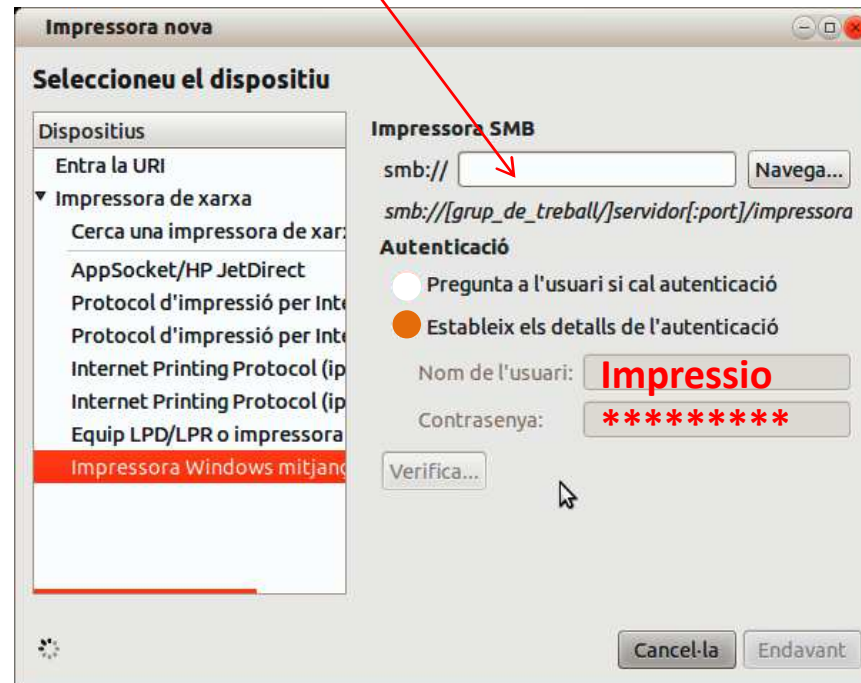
Impressora nova

Seleccioneu el dispositiu

Dispositius
Entra la URI
▾ Impressora de xarxa
Cerca una impressora de xar
AppSocket/HP JetDirect
Protocol d'impressió per Inte
Protocol d'impressió per Inte
Internet Printing Protocol (ip
Internet Printing Protocol (ip
Equip LPD/LPR o impressora
Impressora Windows mitjan

Impressora SMB
smb:// Navega...
smb://[grup_de_treball/]servidor[:port]/impressora
Autenticació
Pregunta a l'usuari si cal autenticació
Estableix els detalls de l'autenticació
Nom de l'usuari: Impressio
Contrasenya: *********
Verifica...

Cancel·la Endavant